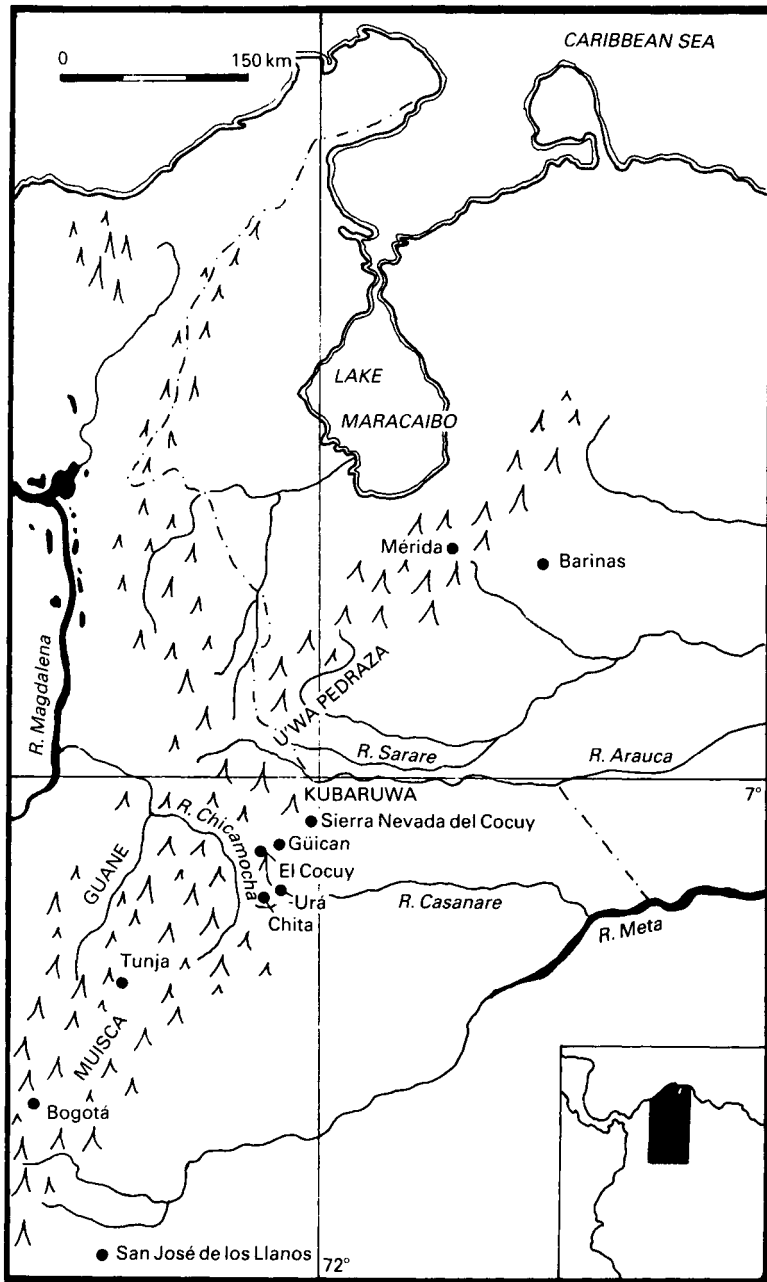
0
150 km
CARIBBEAN SEA
LAKE
MARACAIBO
Mérida
Barinas
R. Magdalena
U'WA PEDRAZA
R. Sarare
R. Arauca
KUBARUWA
7°
Sierra Nevada del Cocuy
R. Chicamocha
Güican
El Cocuy
GUANE
Urá
Chita
R. Casanare
R. Meta
Tunja
MUISCA
Bogotá
San José de los Llanos
72°